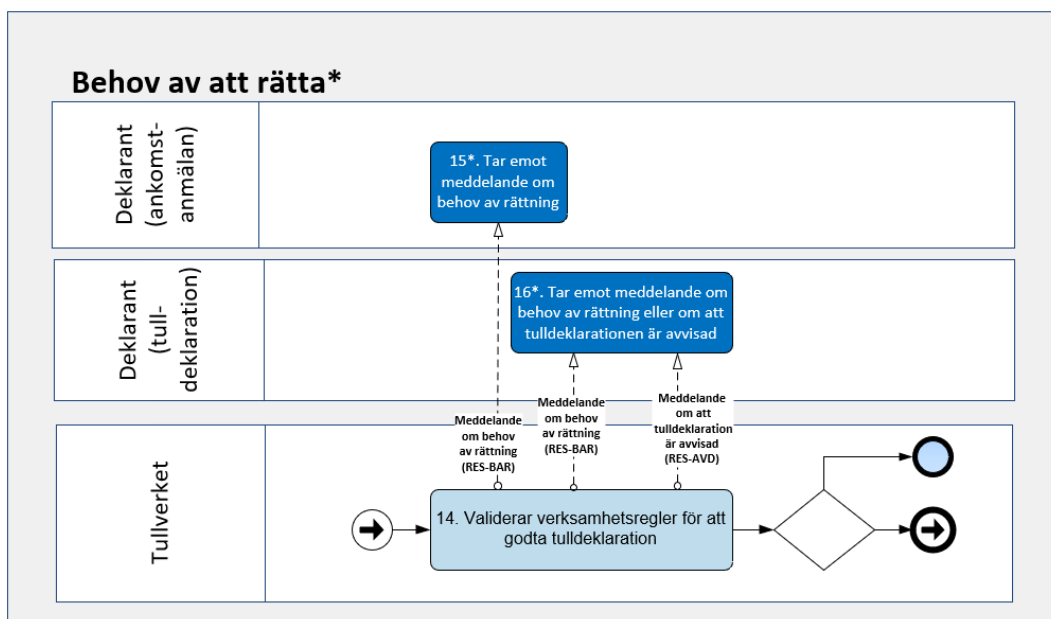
Behov av att rätta*

Deklarant (ankomstanmälan)

15*. Tar emot meddelande om behov av rättning

Deklarant (tulldeklaration)

16*. Tar emot meddelande om behov av rättning eller om att tulldeklarationen är avvisad

Meddelande om behov av rättning (RES-BAR)

Meddelande om behov av rättning (RES-BAR)

Meddelande om att tulldeklaration är avvisad (RES-AVD)

Tullverket

14. Validerar verksamhetsregler för att godta tulldeklaration